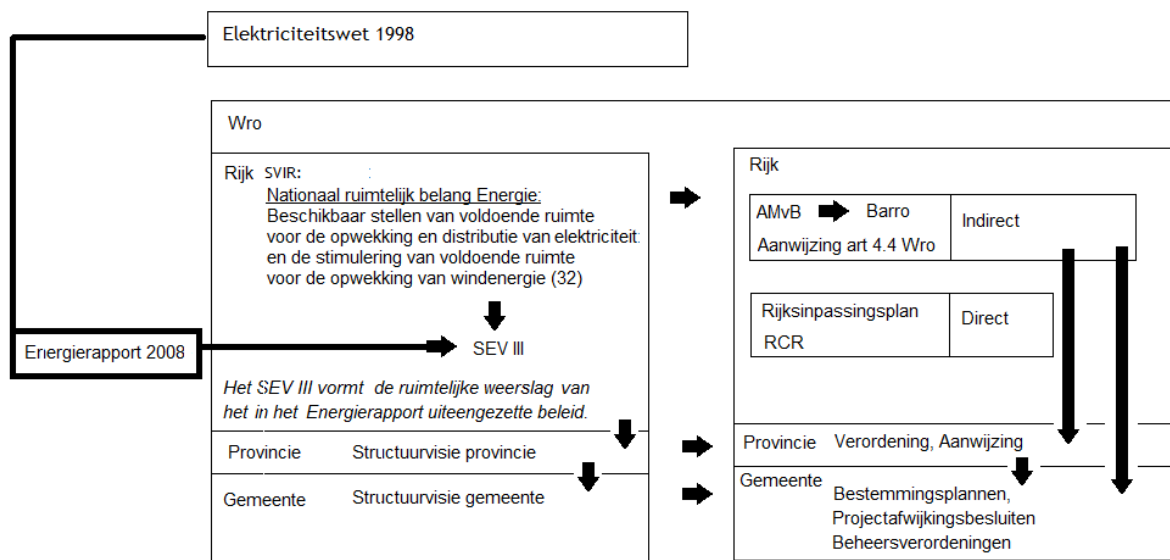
Elektriciteitswet 1998

Wro

Rijk SVIR: :

Nationaal ruimtelijk belang Energie:
Beschikbaar stellen van voldoende ruimte voor de opwekking en distributie van elektriciteit: en de stimulering van voldoende ruimte voor de opwekking van windenergie (32)

Energierapport 2008

SEV III

Het SEV III vormt de ruimtelijke weerslag van het in het Energierapport uiteengezette beleid.

Provincie Structuurvisie provincie

Gemeente Structuurvisie gemeente

Rijk

AMvB Barro
Aanwijzing art 4.4 Wro

Indirect

Rijksinpassingsplan
RCR

Direct

Provincie Verordening, Aanwijzing

Gemeente Bestemmingsplannen, Projectafwijkingsbesluiten Beheersverordeningen